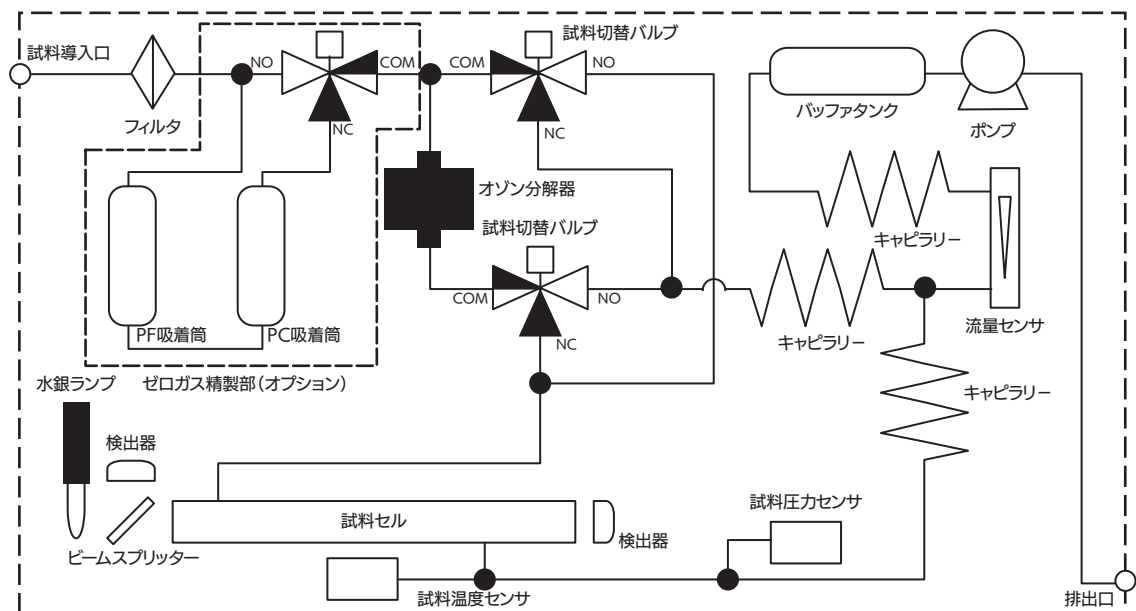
試料導入口
フィルタ
NO
COM
NC
COM
試料切替バルブ
NO
NC
バッファタンク
ポンプ
オゾン分解器
試料切替バルブ
COM
NO
NC
キャピラリー
キャピラリー
流量センサ
キャピラリー
PF吸着筒
PC吸着筒
ゼロガス精製部（オプション）
水銀ランプ
検出器
ビームスプリッター
試料セル
検出器
試料圧力センサ
試料温度センサ
排出口